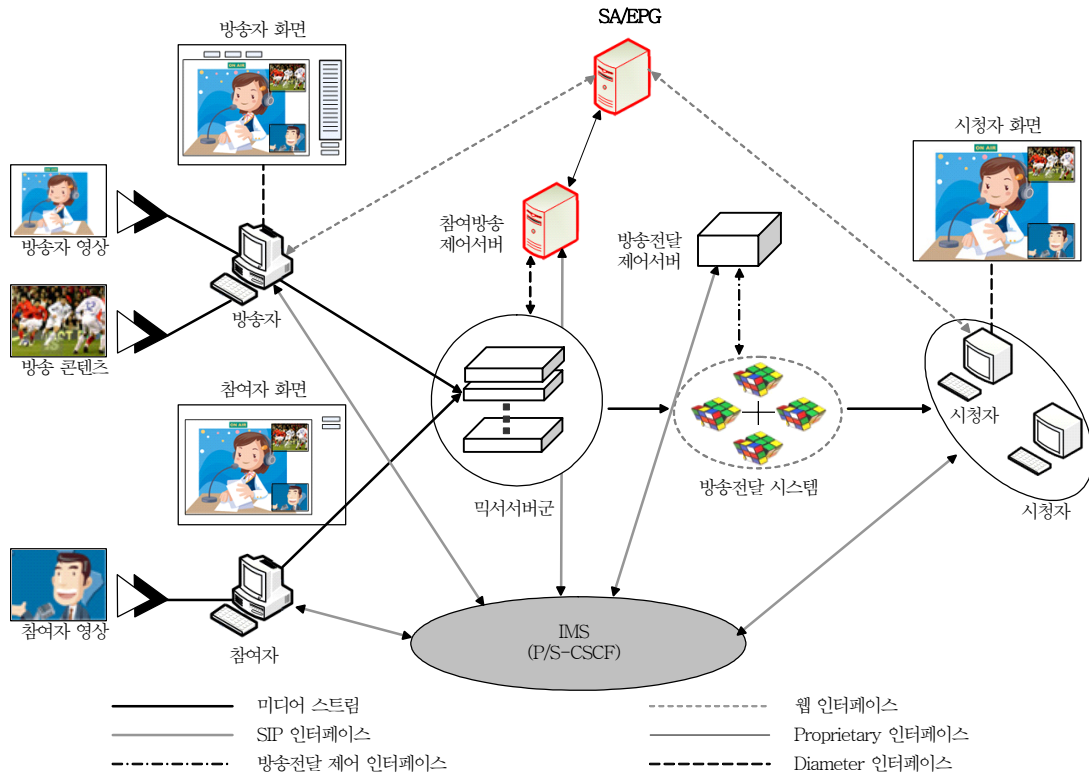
방송자 화면

SA/EPG

ON AIR

시청자 화면

방송자 영상

방송자

참여방송 제어서버

방송전달 제어서버

방송 콘텐츠

참여자 화면

믹서서버군

방송전달 시스템

시청자

시청자

참여자 영상

참여자

IMS (P/S-CSCF)

미디어 스트림

SIP 인터페이스

방송전달 제어 인터페이스

웹 인터페이스

Proprietary 인터페이스

Diameter 인터페이스